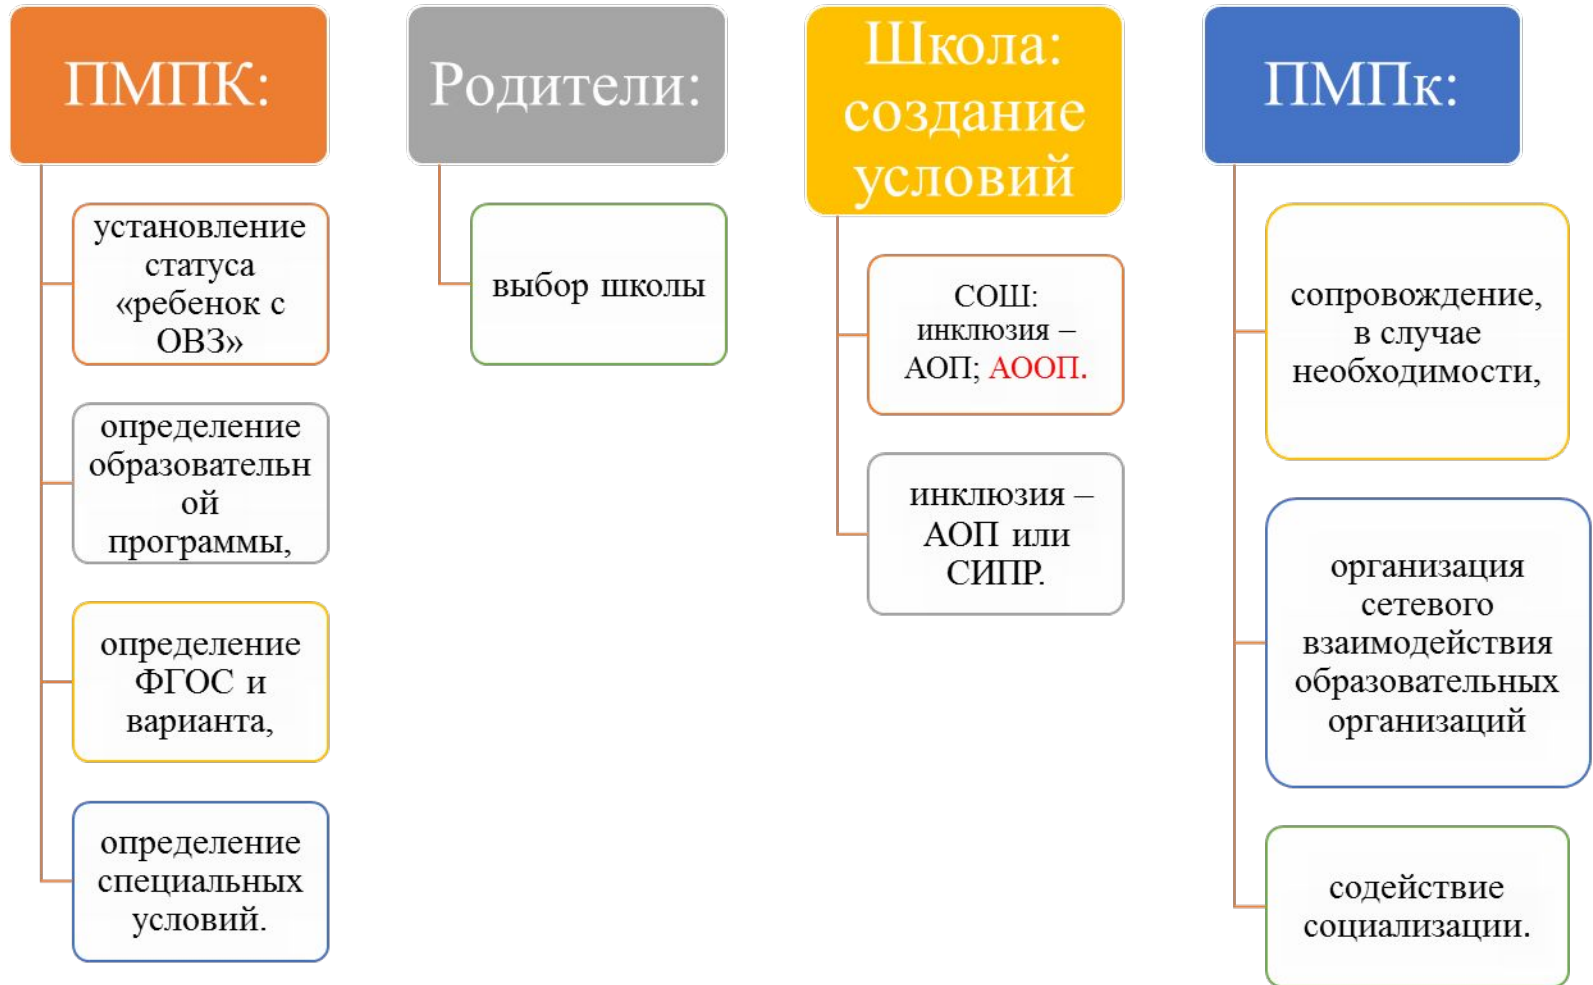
ПМПК:

установление статуса «ребенок с ОВЗ»

определение образовательн ой программы,

определение ФГОС и варианта,

определение специальных условий.

Родители:

выбор школы

Школа: создание условий

СОШ: инклюзия – АОП; АООП.

инклюзия – АОП или СИПР.

ПМПк:

сопровождение, в случае необходимости,

организация сетевого взаимодействия образовательных организаций

содействие социализации.